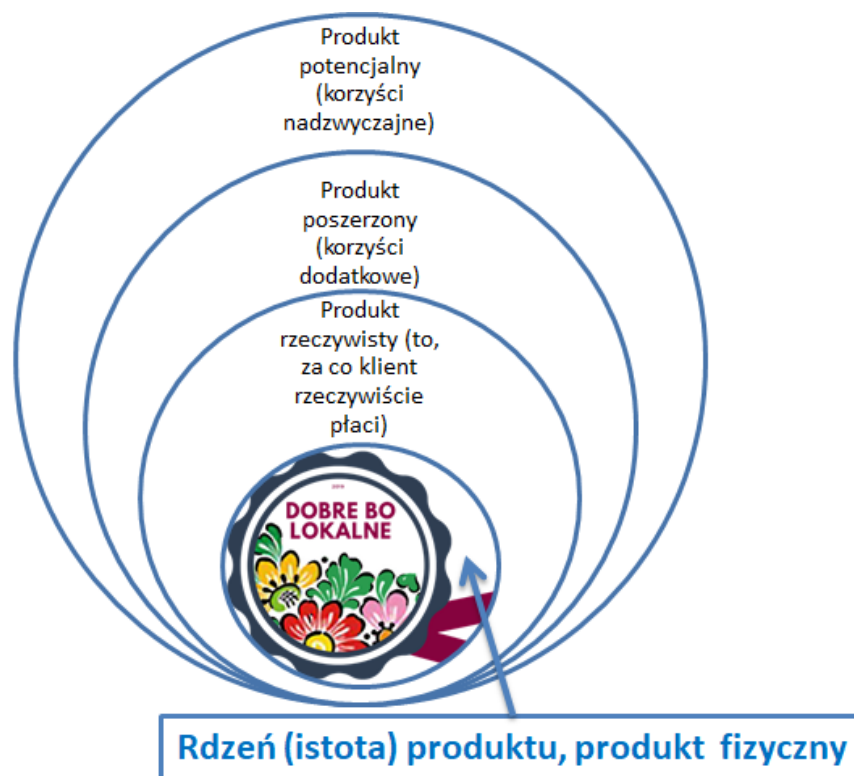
Produkt potencjalny (korzyści nadzwyczajne)

Produkt poszerzony (korzyści dodatkowe)

Produkt rzeczywisty (to, za co klient rzeczywiście płaci)

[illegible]

DOBRE BO LOKALNE

Rdzeń (istota) produktu, produkt fizyczny